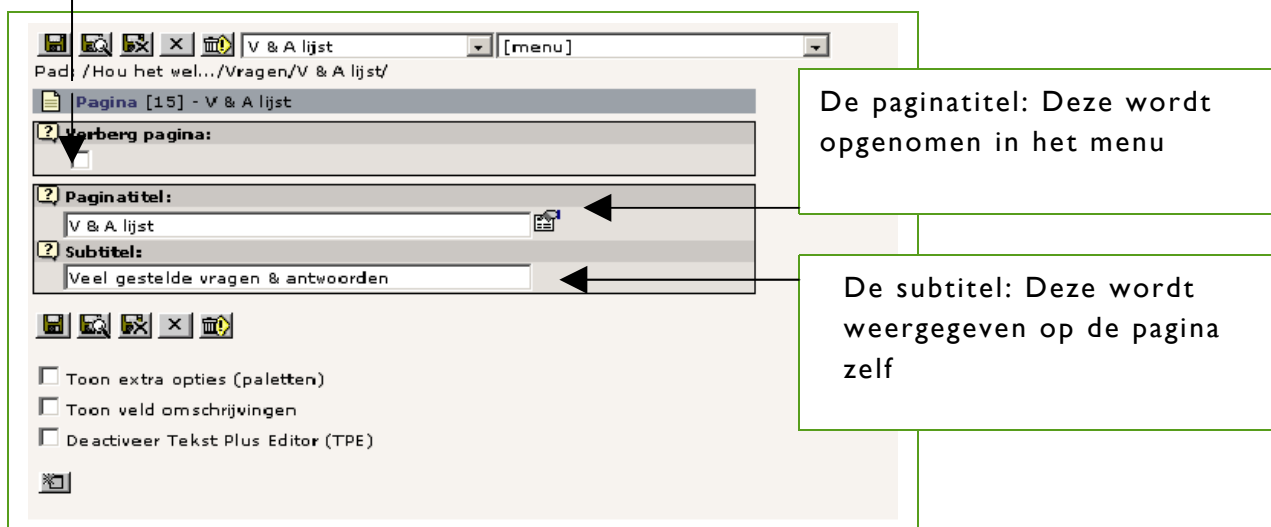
V & A lijst
[menu]
Pad: /Hou het wel.../Vragen/V & A lijst/
Pagina [15] - V & A lijst
Verberg pagina:
Paginatitel:
V & A lijst
Subtitel:
Veel gestelde vragen & antwoorden
Toon extra opties (paletten)
Toon veld omschrijvingen
Deactiveer Tekst Plus Editor (TPE)

De paginatitel: Deze wordt opgenomen in het menu

De subtitel: Deze wordt weergegeven op de pagina zelf